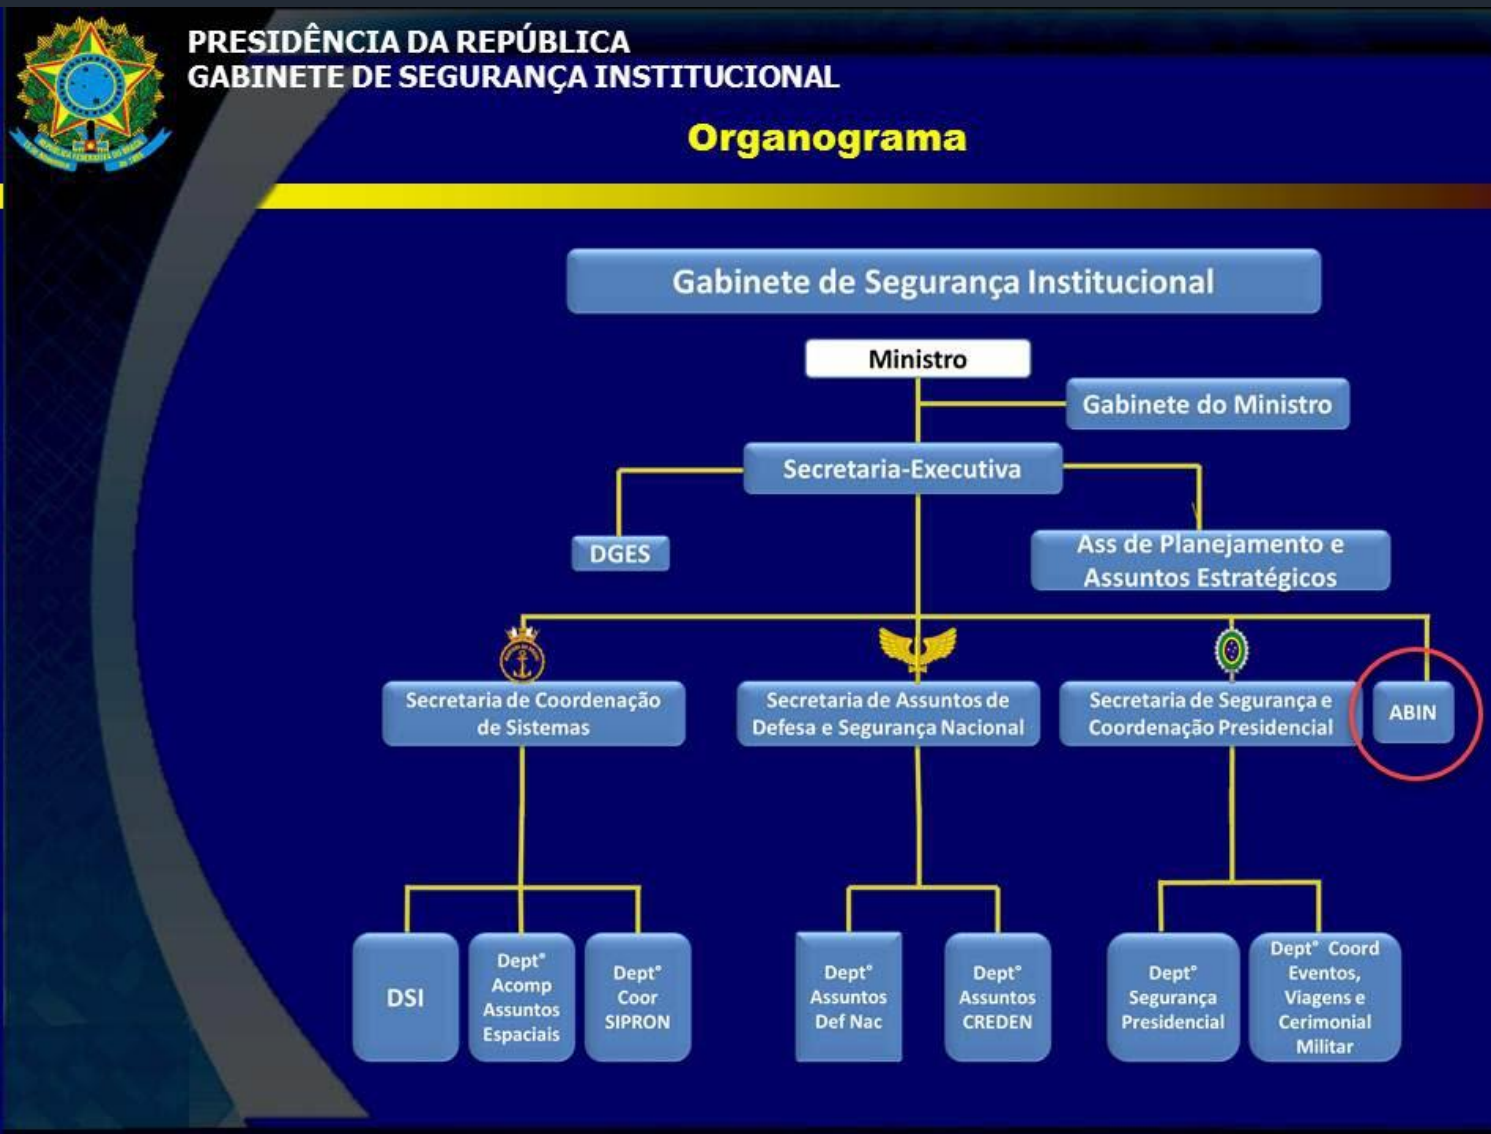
PRESIDÊNCIA DA REPÚBLICA
GABINETE DE SEGURANÇA INSTITUCIONAL

Organograma

Gabinete de Segurança Institucional

Ministro

Gabinete do Ministro

Secretaria-Executiva

DGES

Ass de Planejamento e Assuntos Estratégicos

Secretaria de Coordenação de Sistemas

Secretaria de Assuntos de Defesa e Segurança Nacional

Secretaria de Segurança e Coordenação Presidencial

ABIN

DSI

Dept° Acomp Assuntos Espaciais

Dept° Coor SIPRON

Dept° Assuntos Def Nac

Dept° Assuntos CREDEN

Dept° Segurança Presidencial

Dept° Coord Eventos, Viagens e Cerimonial Militar